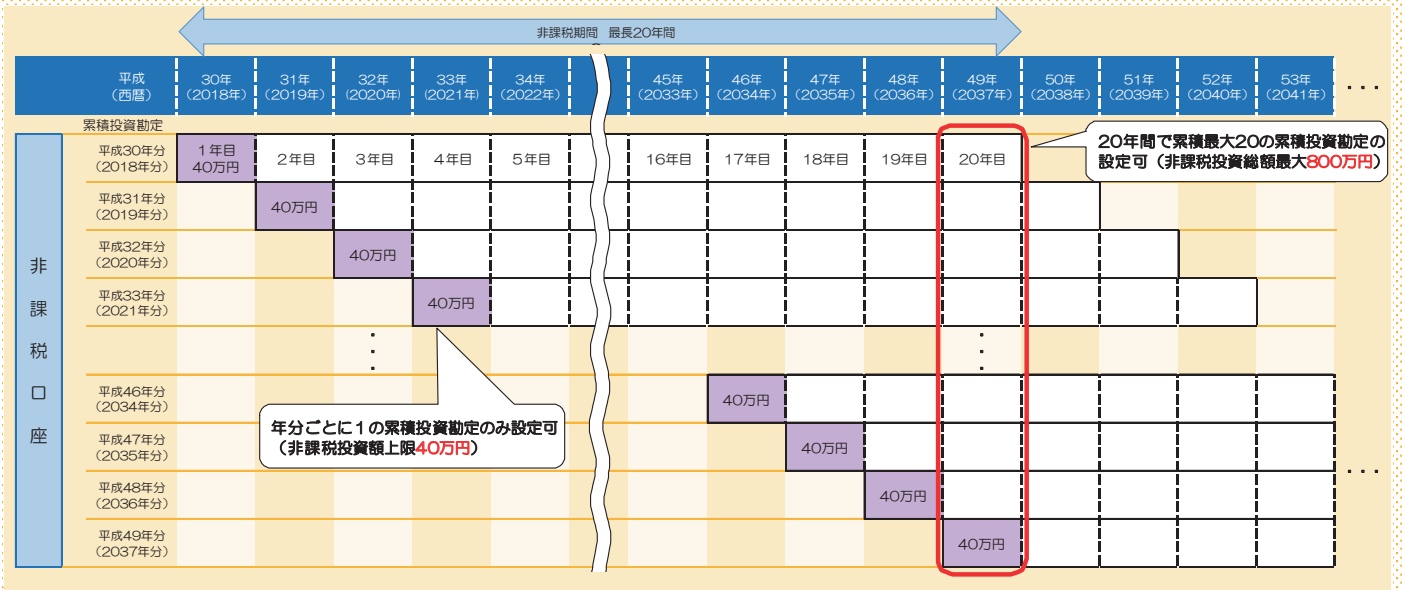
非課税期間　最長20年間

| 平成（西暦） | 30年（2018年） | 31年（2019年） | 32年（2020年） | 33年（2021年） | 34年（2022年） | | 45年（2033年） | 46年（2034年） | 47年（2035年） | 48年（2036年） | 49年（2037年） | 50年（2038年） | 51年（2039年） | 52年（2040年） | 53年（2041年） | ・・・ |
|---|---|---|---|---|---|---|---|---|---|---|---|---|---|---|---|---|
| 累積投資勘定 | | | | | | | | | | | | | | | | |
| 平成30年分（2018年分） | 1年目 40万円 | 2年目 | 3年目 | 4年目 | 5年目 | | 16年目 | 17年目 | 18年目 | 19年目 | 20年目 | | | | | |
| 平成31年分（2019年分） | | 40万円 | | | | | | | | | | | | | | |
| 平成32年分（2020年分） | | | 40万円 | | | | | | | | | | | | | |
| 平成33年分（2021年分） | | | | 40万円 | | | | | | | | | | | | |
| | | | ・・・ | | | | | | | | ・・・ | | | | | |
| 平成46年分（2034年分） | | | | | | | | 40万円 | | | | | | | | |
| 平成47年分（2035年分） | | | | | | | | | 40万円 | | | | | | | ・・・ |
| 平成48年分（2036年分） | | | | | | | | | | 40万円 | | | | | | |
| 平成49年分（2037年分） | | | | | | | | | | | 40万円 | | | | | |

非課税口座

20年間で累積最大20の累積投資勘定の設定可（非課税投資総額最大800万円）

年分ごとに1の累積投資勘定のみ設定可（非課税投資額上限40万円）